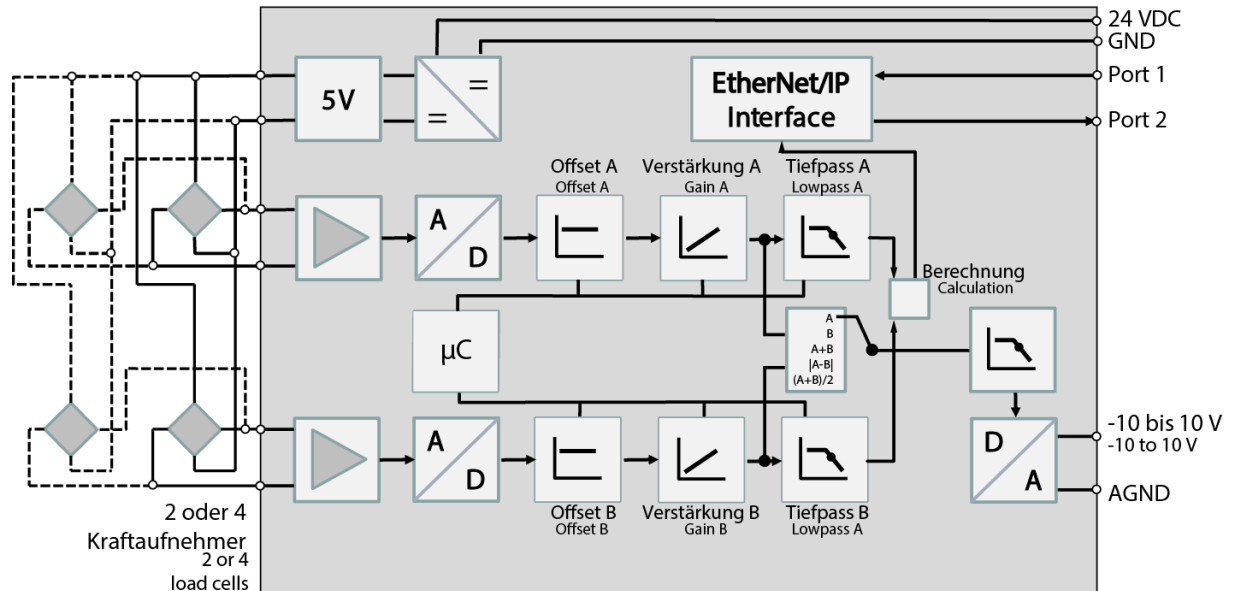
24 VDC
GND
Port 1
Port 2
5V
=
=
EtherNet/IP Interface
Offset A
Offset A
Verstärkung A
Gain A
Tiefpass A
Lowpass A
A
D
Berechnung
Calculation
μC
A
B
A+B
|A-B|
(A+B)/2
A
D
D
A
-10 bis 10 V
-10 to 10 V
AGND
Offset B
Offset B
Verstärkung B
Gain B
Tiefpass B
Lowpass A
2 oder 4
Kraftaufnehmer
2 or 4
load cells